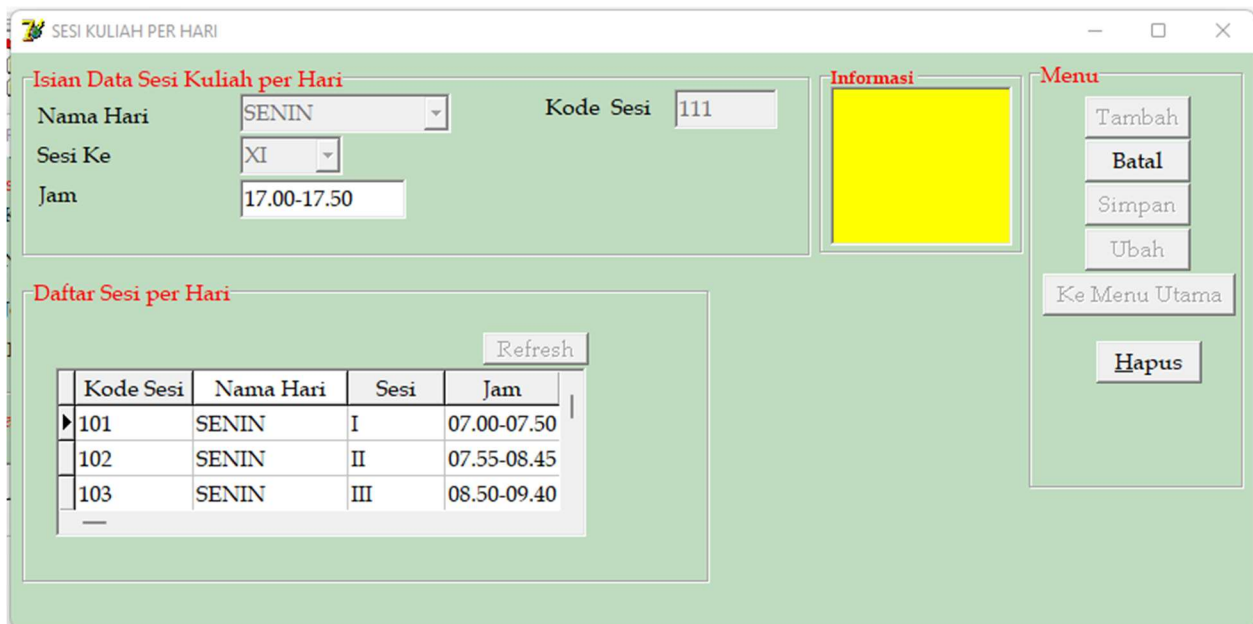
SESI KULIAH PER HARI

Isian Data Sesi Kuliah per Hari
Nama Hari SENIN
Sesi Ke XI
Jam 17.00-17.50
Kode Sesi 111

Informasi

Menu
Tambah
Batal
Simpan
Ubah
Ke Menu Utama
Hapus

Daftar Sesi per Hari
Refresh

| Kode Sesi | Nama Hari | Sesi | Jam |
|---|---|---|---|
| 101 | SENIN | I | 07.00-07.50 |
| 102 | SENIN | II | 07.55-08.45 |
| 103 | SENIN | III | 08.50-09.40 |